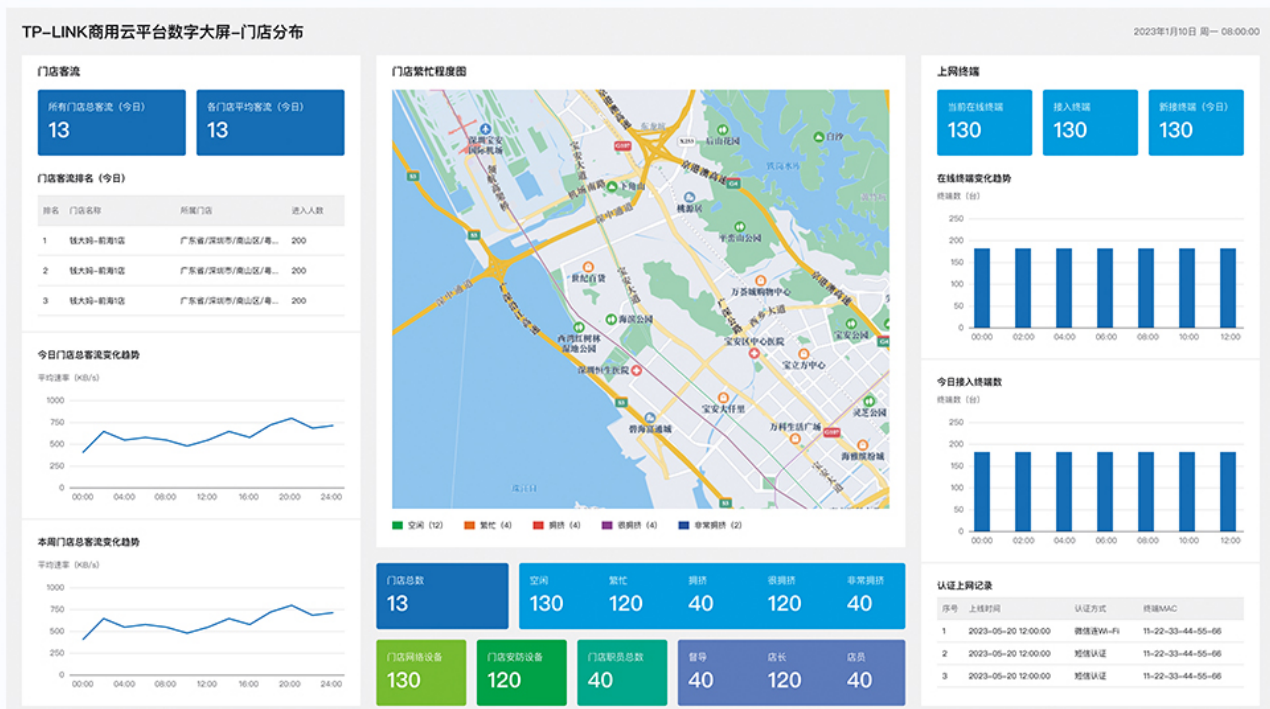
TP-LINK商用云平台数字大屏-门店分布

2023年1月10日 周一 08:00:00

门店客流

所有门店总客流（今日）
13

各门店平均客流（今日）
13

门店客流排名（今日）

| 排名 | 门店名称 | 所属门店 | 进入人数 |
|---|---|---|---|
| 1 | 钱大妈-前海1店 | 广东省/深圳市/南山区/粤... | 200 |
| 2 | 钱大妈-前海1店 | 广东省/深圳市/南山区/粤... | 200 |
| 3 | 钱大妈-前海1店 | 广东省/深圳市/南山区/粤... | 200 |

今日门店总客流变化趋势

平均速率（KB/s）

1000
750
500
250
0
00:00 04:00 08:00 12:00 16:00 20:00 24:00

本周门店总客流变化趋势

平均速率（KB/s）

1000
750
500
250
0
00:00 04:00 08:00 12:00 16:00 20:00 24:00

门店繁忙程度图

深圳宝安国际机场
下地山
桃源居
平峦山公园
世纪百货
万荟城购物中心
海滨公园
西湾红树林湿地公园
宝安区中心医院
宝立方中心
深圳恒生医院
宝安大仟里
万科生活广场
碧海高通城
海雅缤纷城
灵芝公园
宝安公园
白沙
后街花园

空闲（12） 繁忙（4） 拥挤（4） 很拥挤（4） 非常拥挤（2）

门店总数
13

空闲
130

繁忙
120

拥挤
40

很拥挤
120

非常拥挤
40

门店网络设备
130

门店安防设备
120

门店职员总数
40

督导
40

店长
120

店员
40

上网终端

当前在线终端
130

接入终端
130

新接终端（今日）
130

在线终端变化趋势

终端数（台）

250
200
150
100
50
0
00:00 02:00 04:00 06:00 08:00 10:00 12:00

今日接入终端数

终端数（台）

250
200
150
100
50
0
00:00 02:00 04:00 06:00 08:00 10:00 12:00

认证上网记录

| 序号 | 上线时间 | 认证方式 | 终端MAC |
|---|---|---|---|
| 1 | 2023-05-20 12:00:00 | 微信连Wi-Fi | 11-22-33-44-55-66 |
| 2 | 2023-05-20 12:00:00 | 短信认证 | 11-22-33-44-55-66 |
| 3 | 2023-05-20 12:00:00 | 短信认证 | 11-22-33-44-55-66 |